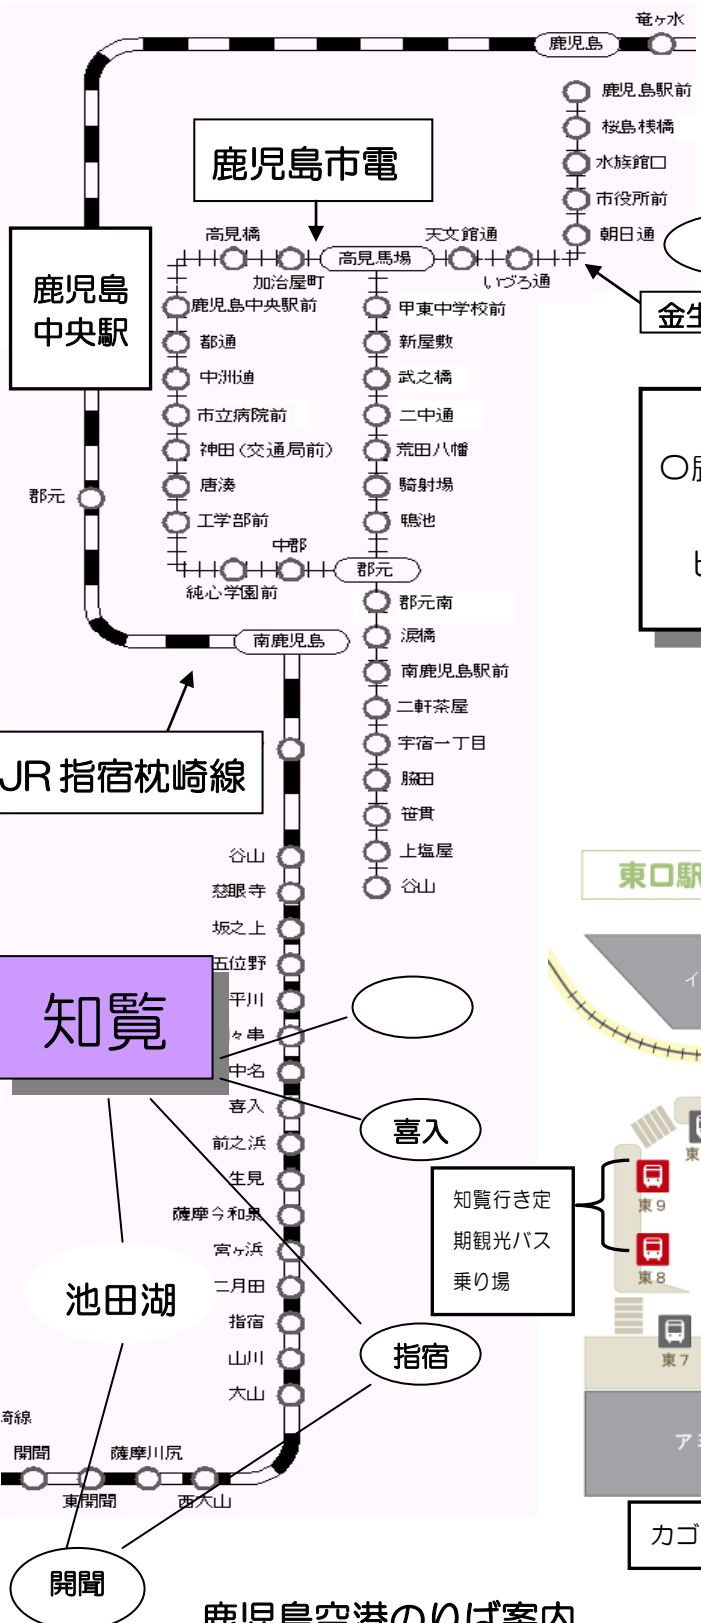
竜ヶ水
鹿児島
鹿児島駅前
桜島桟橋
水族館口
市役所前
朝日通

鹿児島市電

高見橋
加治屋町
高見馬場
天文館通
いづろ通
金生

鹿児島中央駅

鹿児島中央駅前
都通
中洲通
市立病院前
神田(交通局前)
唐湊
工学部前
中郡
純心学園前
郡元

甲東中学校前
新屋敷
武之橋
二中通
荒田八幡
騎射場
鴨池
郡元南
涙橋
南鹿児島駅前
二軒茶屋
宇宿一丁目
脇田
笹貫
上塩屋
谷山

○
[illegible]

郡元
南鹿児島

JR 指宿枕崎線

谷山
慈眼寺
坂之上
五位野
平川
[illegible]ヶ串
中名
喜入
前之浜
生見
薩摩今和泉
宮ヶ浜
二月田
指宿
山川
大山

知覧

喜入

池田湖

指宿

東口駅

東
東9
東8
東7

知覧行き定期観光バス乗り場

崎線
開聞
東開聞
薩摩川尻
西大山

開聞

カゴ

鹿児島空港のりば案内